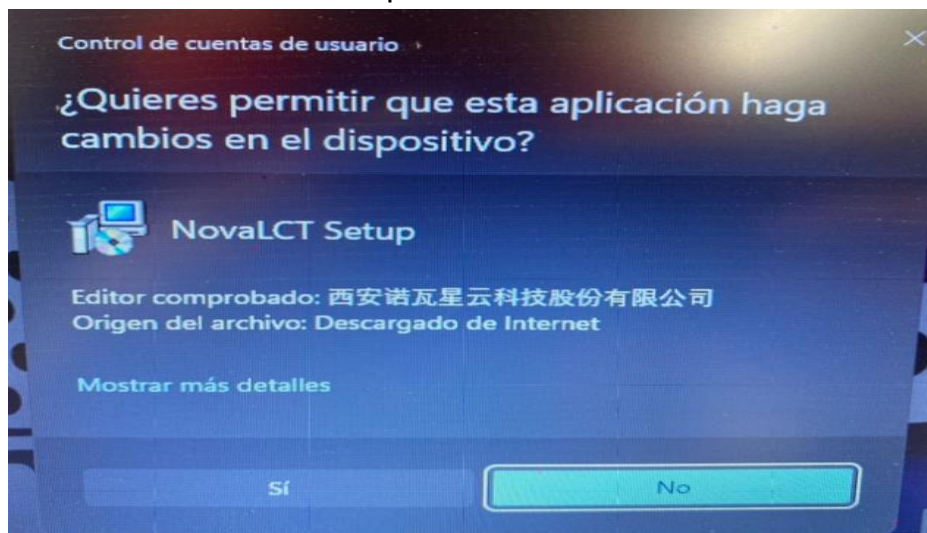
Control de cuentas de usuario

¿Quieres permitir que esta aplicación haga cambios en el dispositivo?

NovaLCT Setup

Editor comprobado: 西安诺瓦星云科技股份有限公司
Origen del archivo: Descargado de Internet

Mostrar más detalles

Sí

No